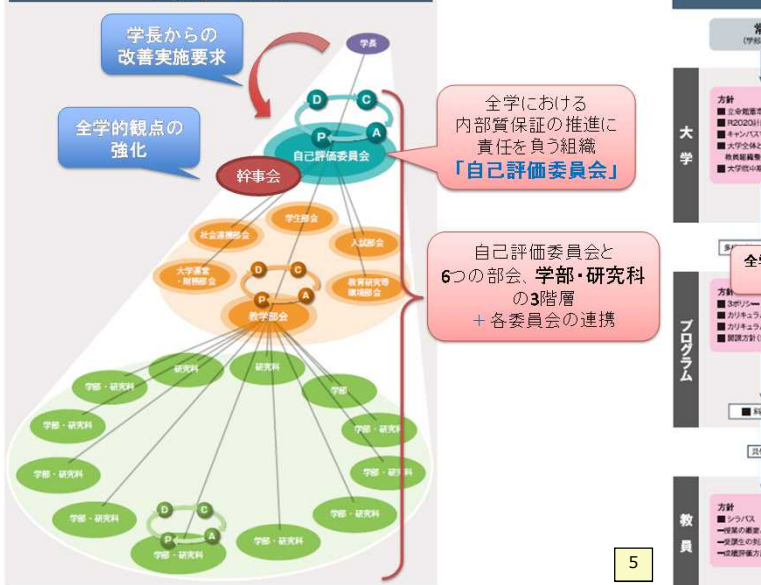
学長からの改善実施要求

全学的観点の強化

学長

D C P A

自己評価委員会

幹事会

学生部会

社会連携部会

入試部会

大学運営・財務部会

教育研究等環境部会

D C P A

教学部会

全学における内部質保証の推進に責任を負う組織
「自己評価委員会」

自己評価委員会と6つの部会、学部・研究科の3階層
+各委員会の連携

研究科

研究科

学部・研究科

学部

学部・研究科

学部・研究科

学部・研究科

学部・研究科

学部・研究科

学部・研究科

D C P A

学部・研究科

学部・研究科

5

大学

方針

プログラム

全学

方針

教員

方針
■シラバス

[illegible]